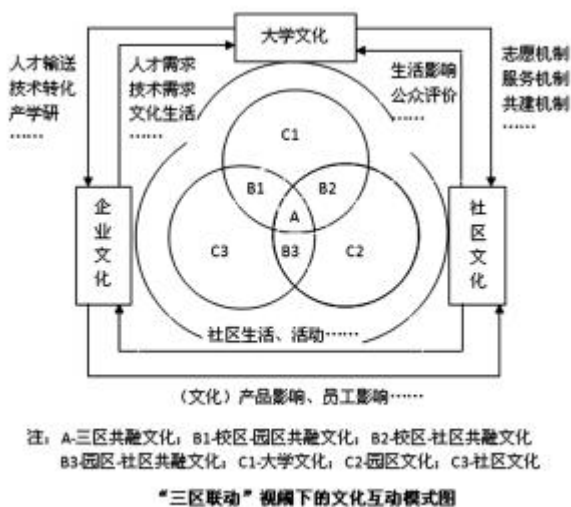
大学文化

人才输送
技术转化
产学研
……

人才需求
技术需求
文化生活
……

生活影响
公众评价
……

志愿机制
服务机制
共建机制
……

企业文化

社区文化

C1

B1

B2

A

C3

B3

C2

社区生活、活动……

（文化）产品影响、员工影响……

注：A-三区共融文化；B1-校区-园区共融文化；B2-校区-社区共融文化
B3-园区-社区共融文化；C1-大学文化；C2-园区文化；C3-社区文化

“三区联动”视阈下的文化互动模式图